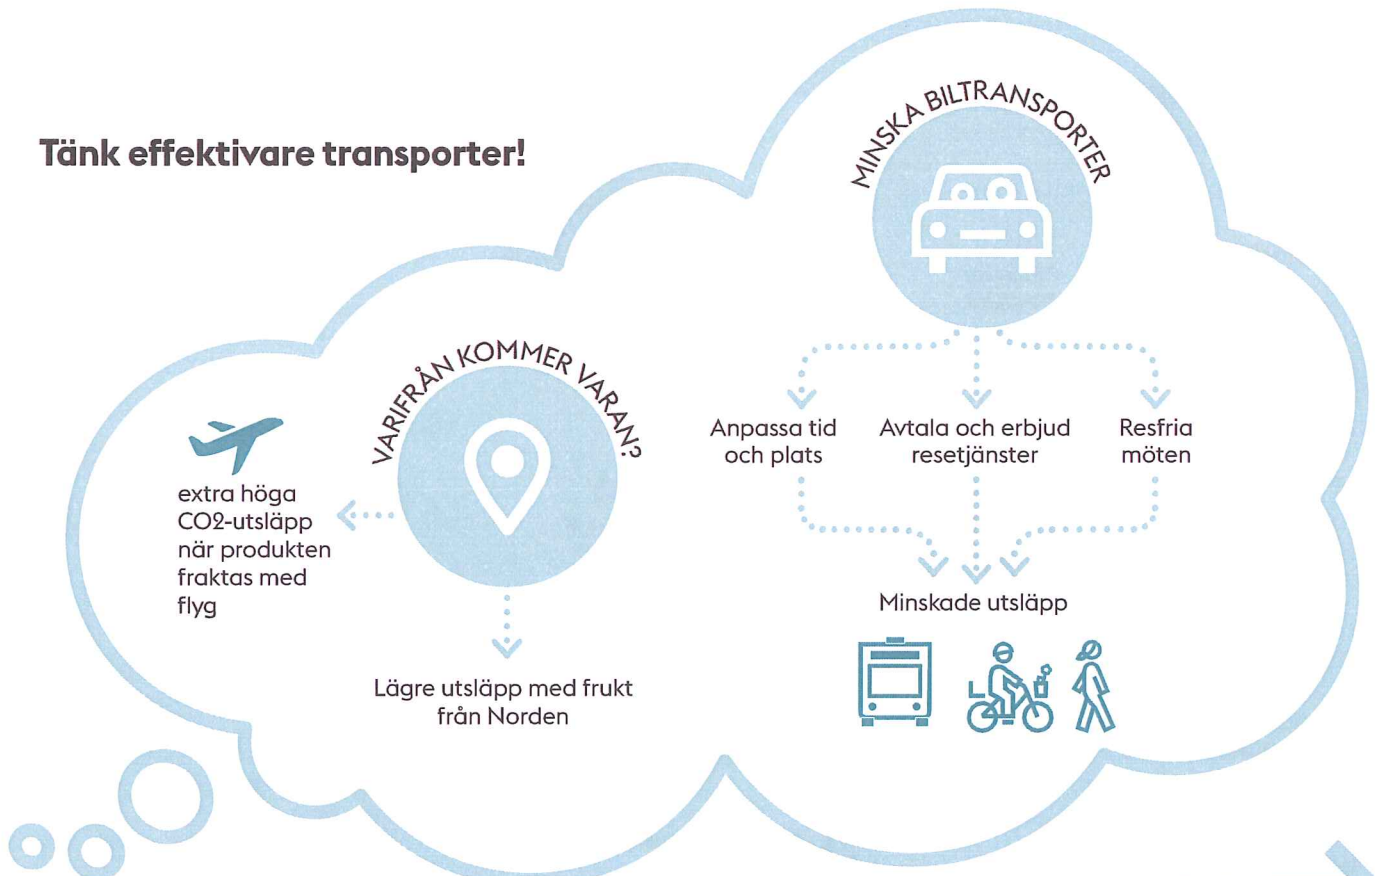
Tänk effektivare transporter!

VARIFRÅN KOMMER VARAN?

extra höga CO2-utsläpp när produkten fraktas med flyg

Lägre utsläpp med frukt från Norden

MINSKA BILTRANSPORTER

Anpassa tid och plats

Avtala och erbjud resetjänster

Resfria möten

Minskade utsläpp